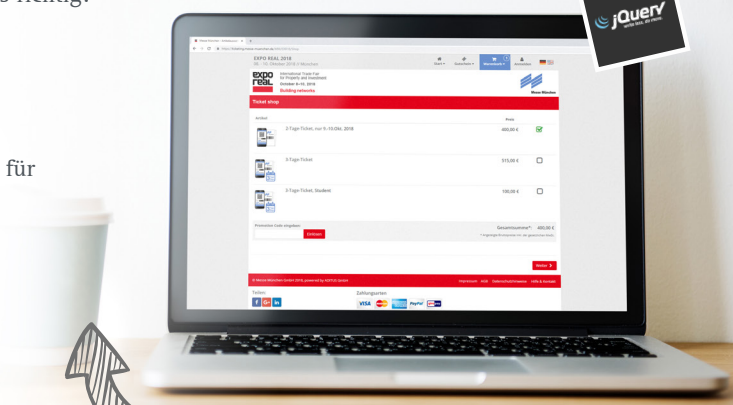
s richtig.

für

jQuery
write less, do more.

EXPO REAL 2018
08. - 10. Oktober 2018 // München

expo real
International Trade Fair for Property and Investment
October 8–10, 2018
Building networks

Messe München

Ticket shop

Artikel
Preis

3-Tages-Ticket, nur 9.-10.Okt. 2018
490,00 €

3-Tages-Ticket
515,00 €

3-Tages-Ticket, Student
100,00 €

Promotion Code eingeben
Einlösen

Gesamtsumme*: 490,00 €

Weiter

© Messe München GmbH 2018, powered by

Impressum AGB Datenschutzhinweise Hilfe & Kontakt

Teilen:
Zahlungsarten:
VISA PayPal